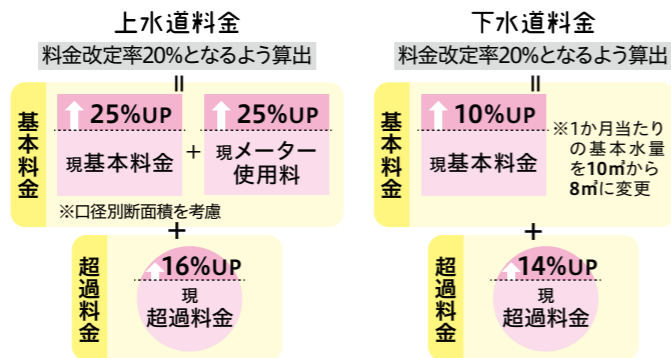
上水道料金

料金改定率20%となるよう算出

＝

基本料金

25%UP

現基本料金

＋

25%UP

現メーター使用料

※口径別断面積を考慮

＋

超過料金

16%UP

現超過料金

下水道料金

料金改定率20%となるよう算出

＝

基本料金

10%UP

現基本料金

※1か月当たりの基本水量を10㎥から8㎥に変更

＋

超過料金

14%UP

現超過料金